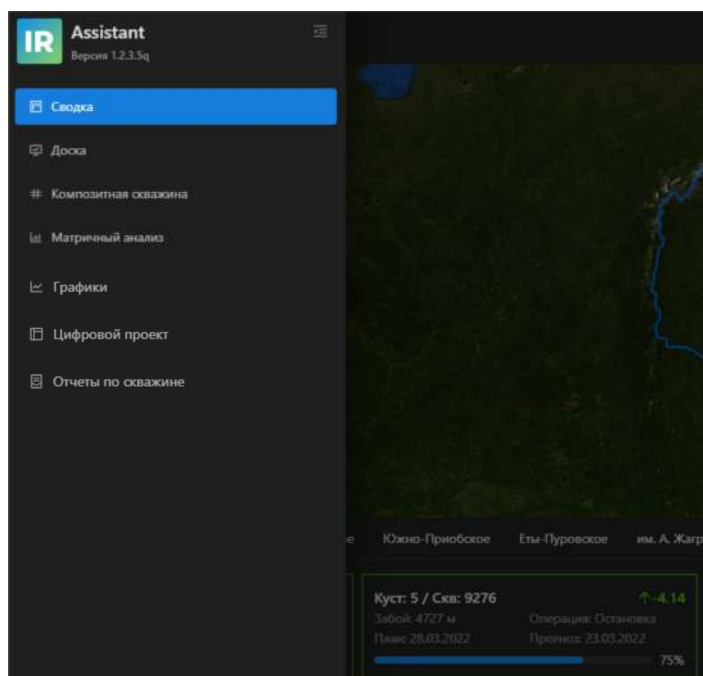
IR Assistant
Версия 1.2.3.5q

Сводка
Доска
Композитная скважина
Матричный анализ
Графики
Цифровой проект
Отчеты по скважине

е Южно-Приобское Еты-Пуровское им. А. Жагр

Куст: 5 / Скв: 9276 ↑-4.14
Забой: 4727 м Операция: Остановка
План: 28.03.2022 Прогноз: 23.03.2022
75%